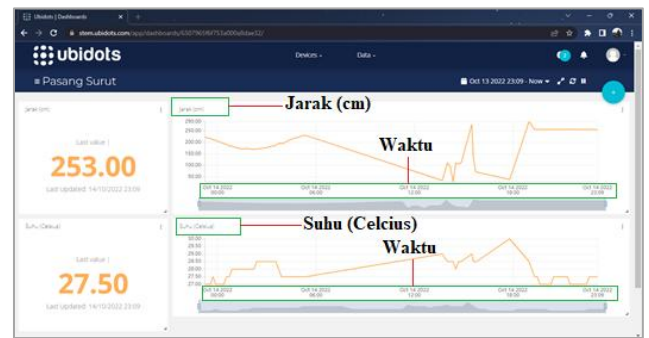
Ubidots | Dashboards
stem.ubidots.com/app/dashboards/6307960f6f753a000a8dae32/

ubidots
Devices
Data

≡ Pasang Surut
Oct 13 2022 23:09 - Now

Jarak (cm)
Last value
253.00
Last updated: 14/10/2022 23:09

Jarak (cm)
Jarak (cm)
250.00
225.00
200.00
175.00
150.00
125.00
100.00
Waktu
Oct 14 2022 00:00
Oct 14 2022 06:00
Oct 14 2022 12:00
Oct 14 2022 18:00
Oct 14 2022 23:09

Suhu (Celcius)
Last value
27.50
Last updated: 14/10/2022 23:09

Suhu (Celcius)
Suhu (Celcius)
30.00
29.50
29.00
28.50
28.00
27.50
27.00
Waktu
Oct 14 2022 00:00
Oct 14 2022 06:00
Oct 14 2022 12:00
Oct 14 2022 18:00
Oct 14 2022 23:09